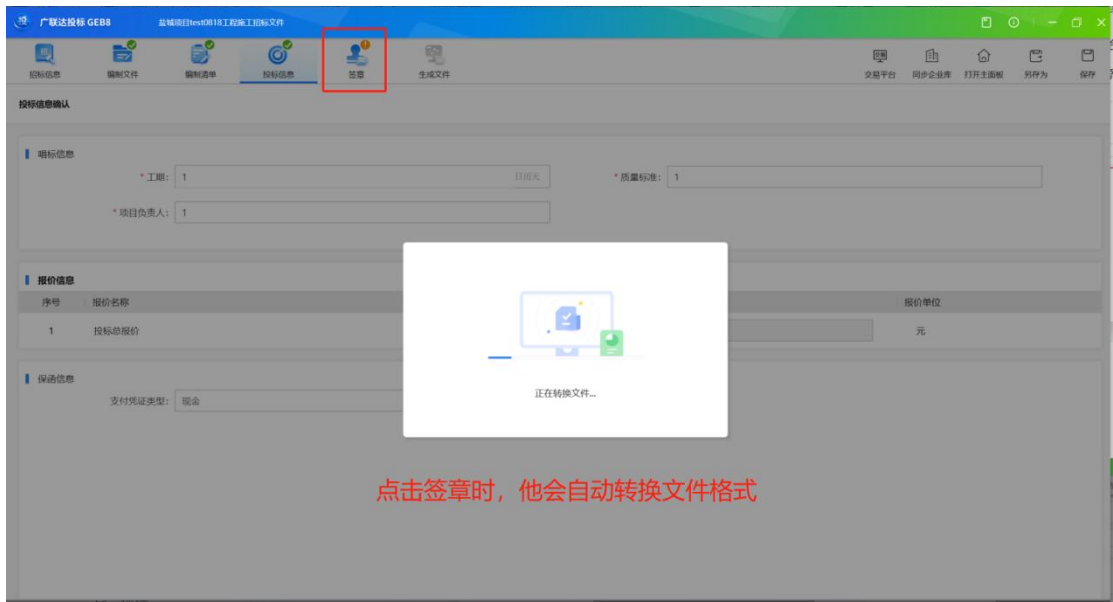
广联达投标 GEB8　盐城项目test0818工程施工招标文件

招标信息　编制文件　编制清单　投标信息　签章　生成文件

交易平台　同步企业库　打开主面板　另存为　保存

投标信息确认

明标信息

* 工期: 1　日历天

* 质量标准: 1

* 项目负责人: 1

报价信息

| 序号 | 报价名称 | 报价单位 |
|---|---|---|
| 1 | 投标总报价 | 元 |

保函信息

支付凭证类型: 现金

正在转换文件...

点击签章时，他会自动转换文件格式